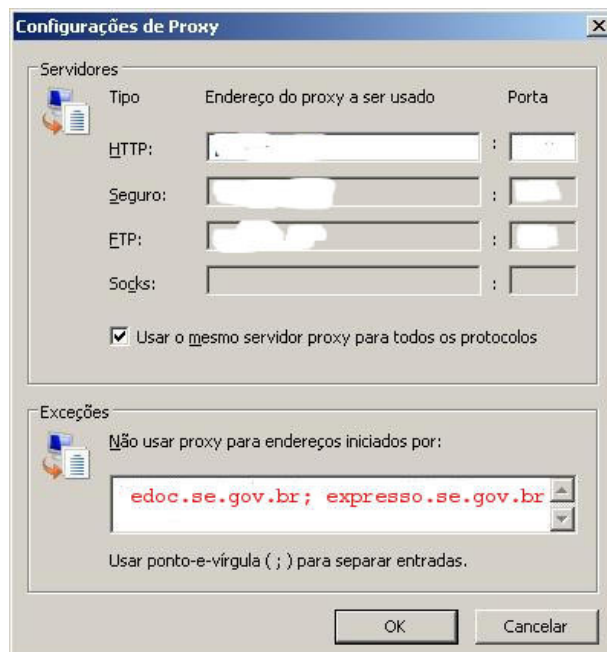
Configurações de Proxy

Servidores

Tipo | Endereço do proxy a ser usado | Porta

HTTP: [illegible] : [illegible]

Seguro: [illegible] : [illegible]

FTP: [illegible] : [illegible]

Socks: :

☑ Usar o mesmo servidor proxy para todos os protocolos

Exceções

Não usar proxy para endereços iniciados por:

edoc.se.gov.br; expresso.se.gov.br

Usar ponto-e-vírgula ( ; ) para separar entradas.

OK Cancelar